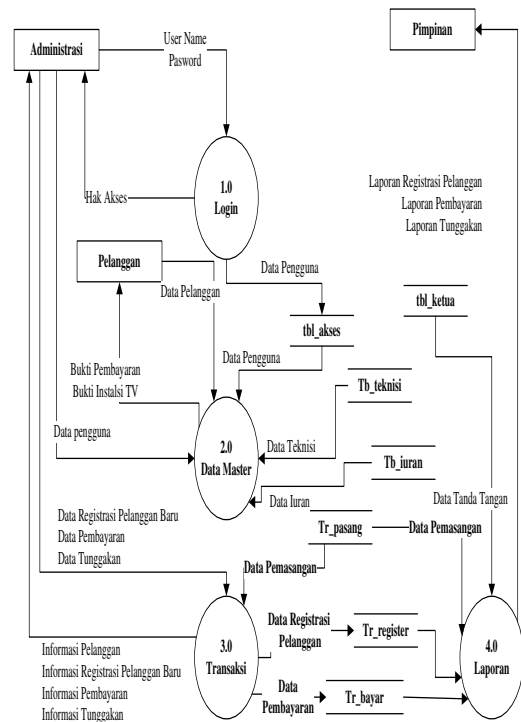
Administrasi

User Name
Pasword

Pimpinan

Hak Akses

1.0
Login

Laporan Registrasi Pelanggan
Laporan Pembayaran
Laporan Tunggakan

Pelanggan

Data Pelanggan

Data Pengguna

tbl_akses

tbl_ketua

Data Pengguna

Bukti Pembayaran
Bukti Instalsi TV

Tb_teknisi

Data pengguna

2.0
Data Master

Data Teknisi

Tb_iuran

Data Iuran

Data Tanda Tangan

Data Registrasi Pelanggan Baru
Data Pembayaran
Data Tunggakan

Tr_pasang

Data Pemasangan

Data Pemasangan

3.0
Transaksi

Data Registrasi
Pelanggan

Tr_register

4.0
Laporan

Informasi Pelanggan
Informasi Registrasi Pelanggan Baru
Informasi Pembayaran
Informasi Tunggakan

Data
Pembayaran

Tr_bayar